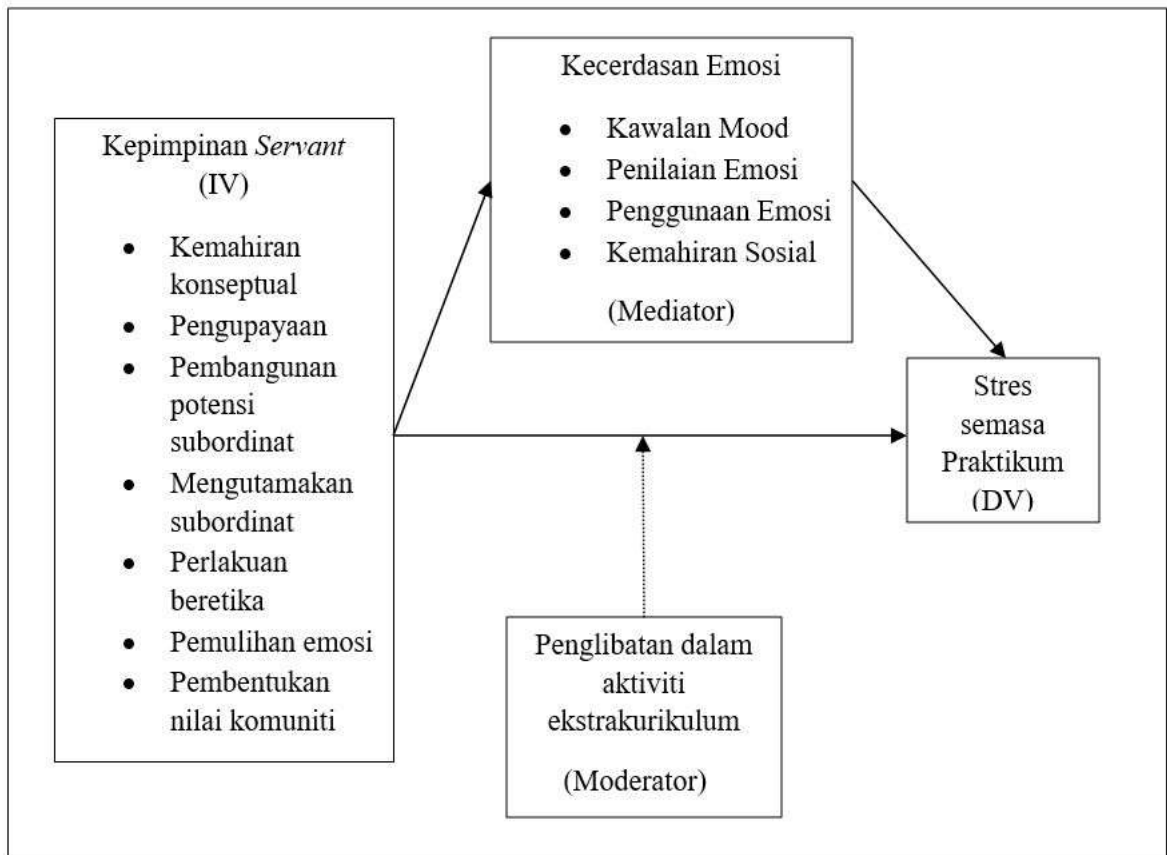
Kepimpinan *Servant*
(IV)

- Kemahiran konseptual
- Pengupayaan
- Pembangunan potensi subordinat
- Mengutamakan subordinat
- Perlakuan beretika
- Pemulihan emosi
- Pembentukan nilai komuniti

Kecerdasan Emosi

- Kawalan Mood
- Penilaian Emosi
- Penggunaan Emosi
- Kemahiran Sosial

(Mediator)

Stres semasa Praktikum (DV)

Penglibatan dalam aktiviti ekstrakurikulum

(Moderator)